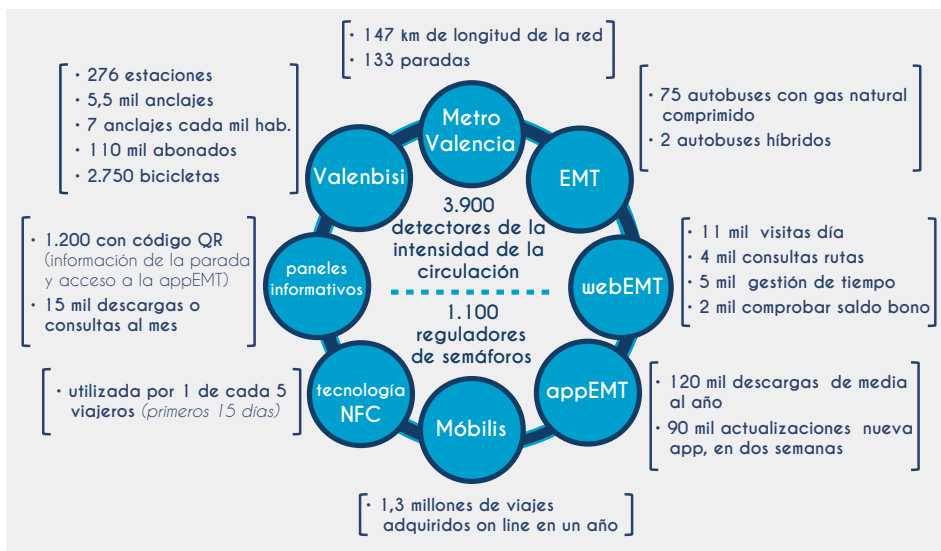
• 147 km de longitud de la red
• 133 paradas

• 276 estaciones
• 5,5 mil anclajes
• 7 anclajes cada mil hab.
• 110 mil abonados
• 2.750 bicicletas

• 75 autobuses con gas natural comprimido
• 2 autobuses híbridos

Metro Valencia

Valenbisi

EMT

3.900 detectores de la intensidad de la circulación

1.100 reguladores de semáforos

• 1.200 con código QR (información de la parada y acceso a la appEMT)
• 15 mil descargas o consultas al mes

paneles informativos

webEMT

• 11 mil visitas día
• 4 mil consultas rutas
• 5 mil gestión de tiempo
• 2 mil comprobar saldo bono

• utilizada por 1 de cada 5 viajeros (primeros 15 días)

tecnología NFC

appEMT

• 120 mil descargas de media al año
• 90 mil actualizaciones nueva app, en dos semanas

Móbilis

• 1,3 millones de viajes adquiridos on line en un año